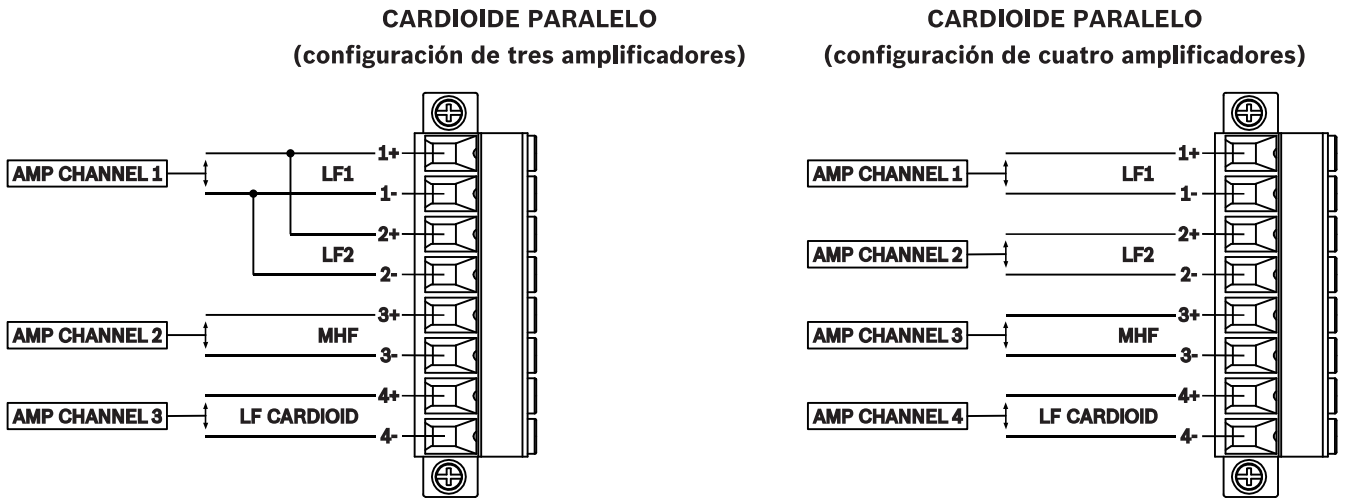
CARDIOIDE PARALELO
(configuración de tres amplificadores)

AMP CHANNEL 1
1+
LF1
1-
2+
LF2
2-
AMP CHANNEL 2
3+
MHF
3-
AMP CHANNEL 3
4+
LF CARDIOID
4-

CARDIOIDE PARALELO
(configuración de cuatro amplificadores)

AMP CHANNEL 1
1+
LF1
1-
AMP CHANNEL 2
2+
LF2
2-
AMP CHANNEL 3
3+
MHF
3-
AMP CHANNEL 4
4+
LF CARDIOID
4-